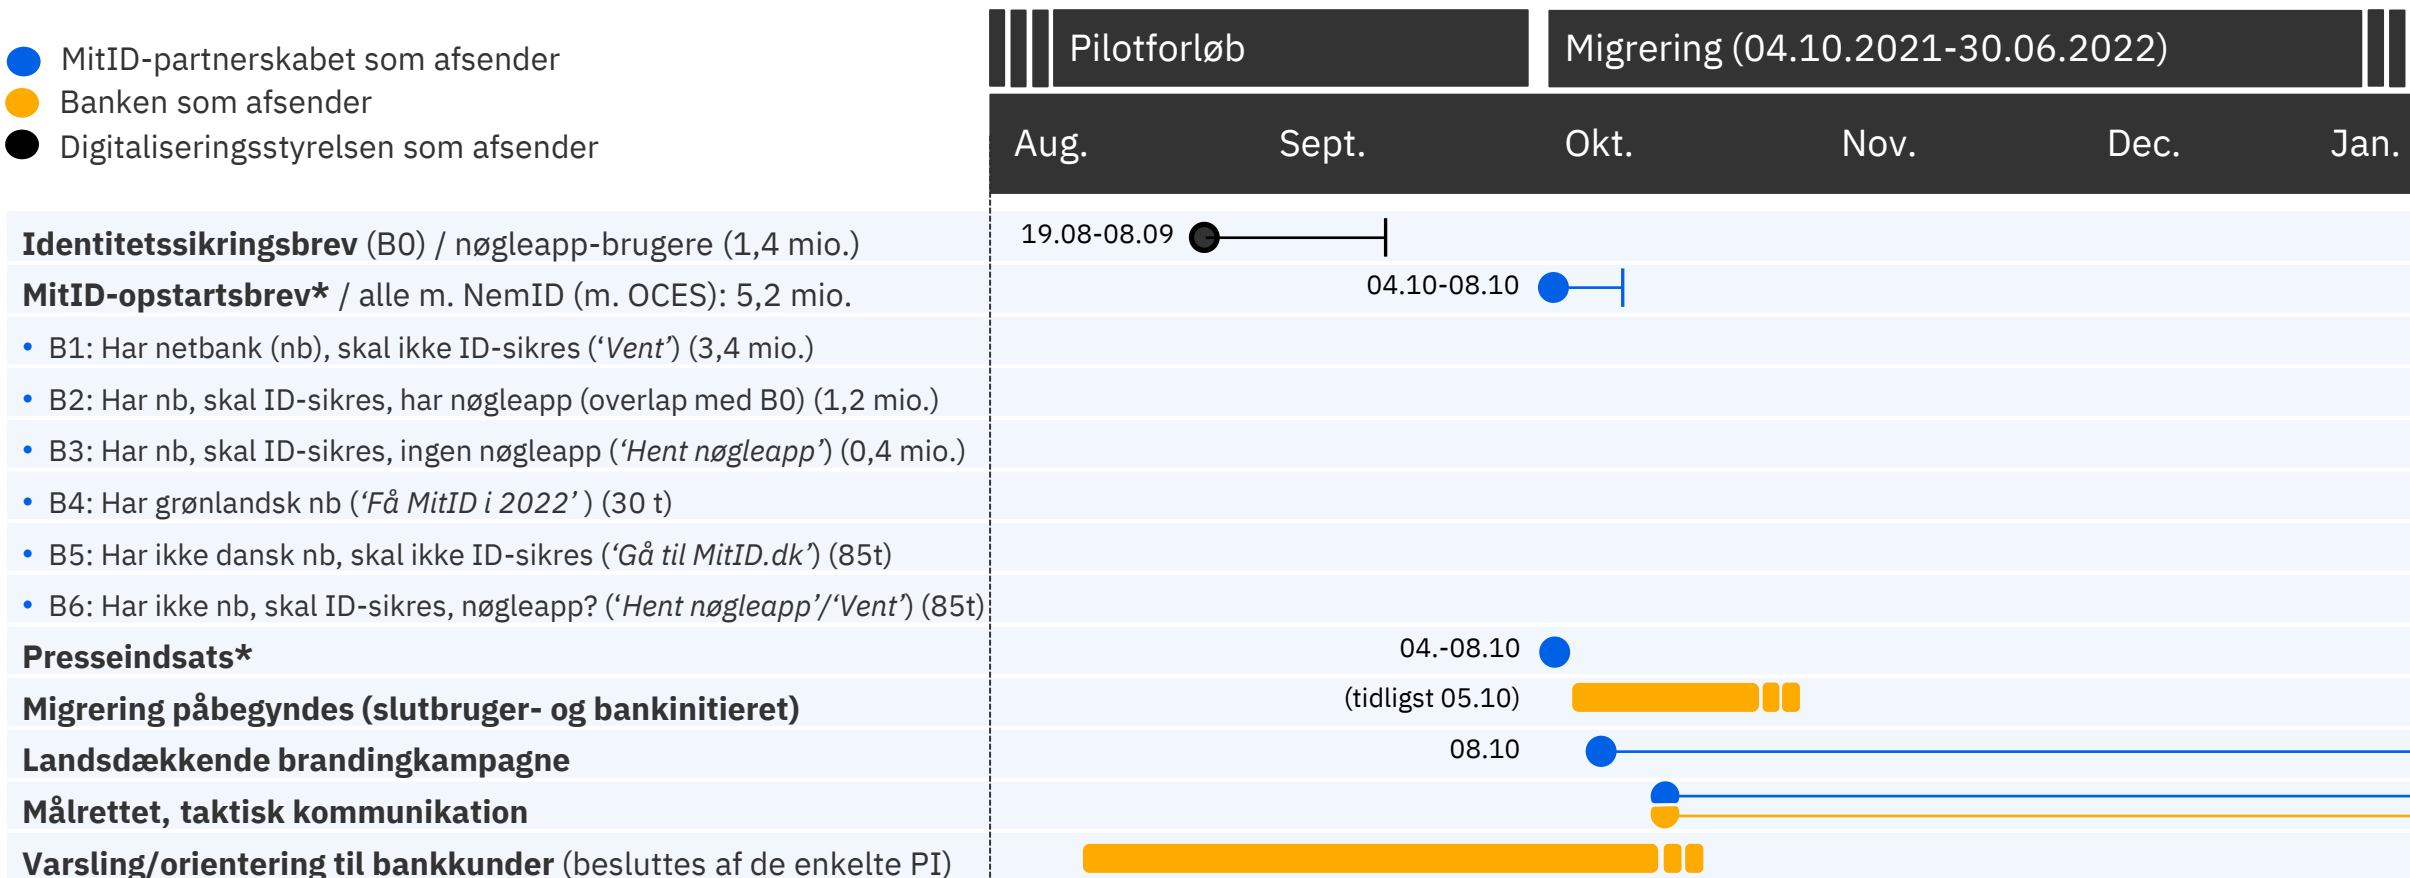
MitID-partnerskabet som afsender
Banken som afsender
Digitaliseringsstyrelsen som afsender

Pilotforløb
Migrering (04.10.2021-30.06.2022)

Aug. Sept. Okt. Nov. Dec. Jan.

**Identitetssikringsbrev** (B0) / nøgleapp-brugere (1,4 mio.) 19.08-08.09
**MitID-opstartsbrev*** / alle m. NemID (m. OCES): 5,2 mio. 04.10-08.10
• B1: Har netbank (nb), skal ikke ID-sikres (*'Vent'*) (3,4 mio.)
• B2: Har nb, skal ID-sikres, har nøgleapp (overlap med B0) (1,2 mio.)
• B3: Har nb, skal ID-sikres, ingen nøgleapp (*'Hent nøgleapp'*) (0,4 mio.)
• B4: Har grønlandsk nb (*'Få MitID i 2022'* ) (30 t)
• B5: Har ikke dansk nb, skal ikke ID-sikres (*'Gå til MitID.dk'*) (85t)
• B6: Har ikke nb, skal ID-sikres, nøgleapp? (*'Hent nøgleapp'*/*'Vent'*) (85t)
**Presseindsats*** 04.-08.10
**Migrering påbegyndes (slutbruger- og bankinitieret)** (tidligst 05.10)
**Landsdækkende brandingkampagne** 08.10
**Målrettet, taktisk kommunikation**
**Varsling/orientering til bankkunder** (besluttes af de enkelte PI)